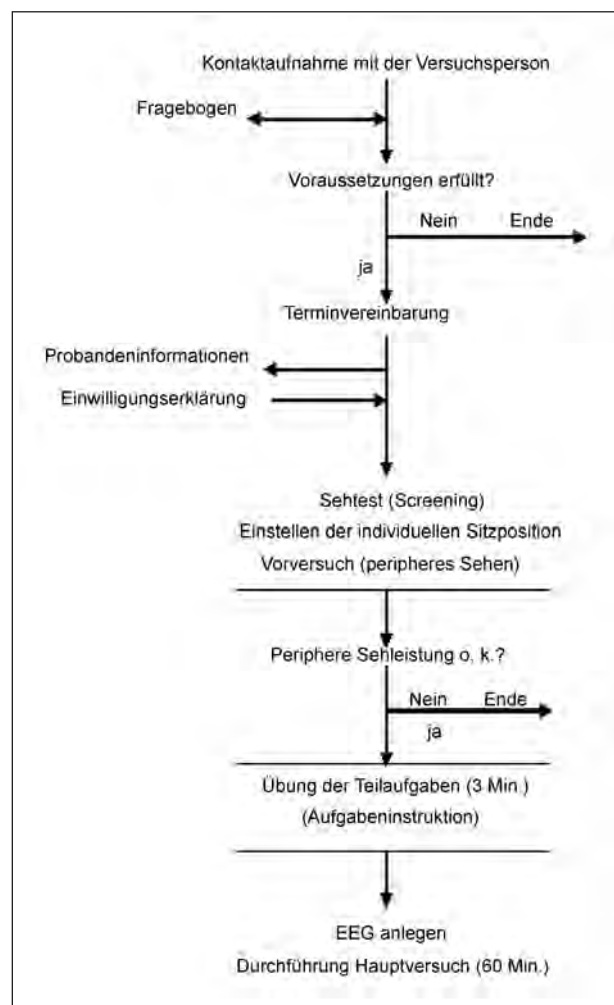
Kontaktaufnahme mit der Versuchsperson

Fragebogen

Voraussetzungen erfüllt?

Nein Ende

ja

Terminvereinbarung

Probandeninformationen

Einwilligungserklärung

Sehtest (Screening)

Einstellen der individuellen Sitzposition

Vorversuch (peripheres Sehen)

Periphere Sehleistung o. k.?

Nein Ende

ja

Übung der Teilaufgaben (3 Min.)

(Aufgabeninstruktion)

EEG anlegen

Durchführung Hauptversuch (60 Min.)